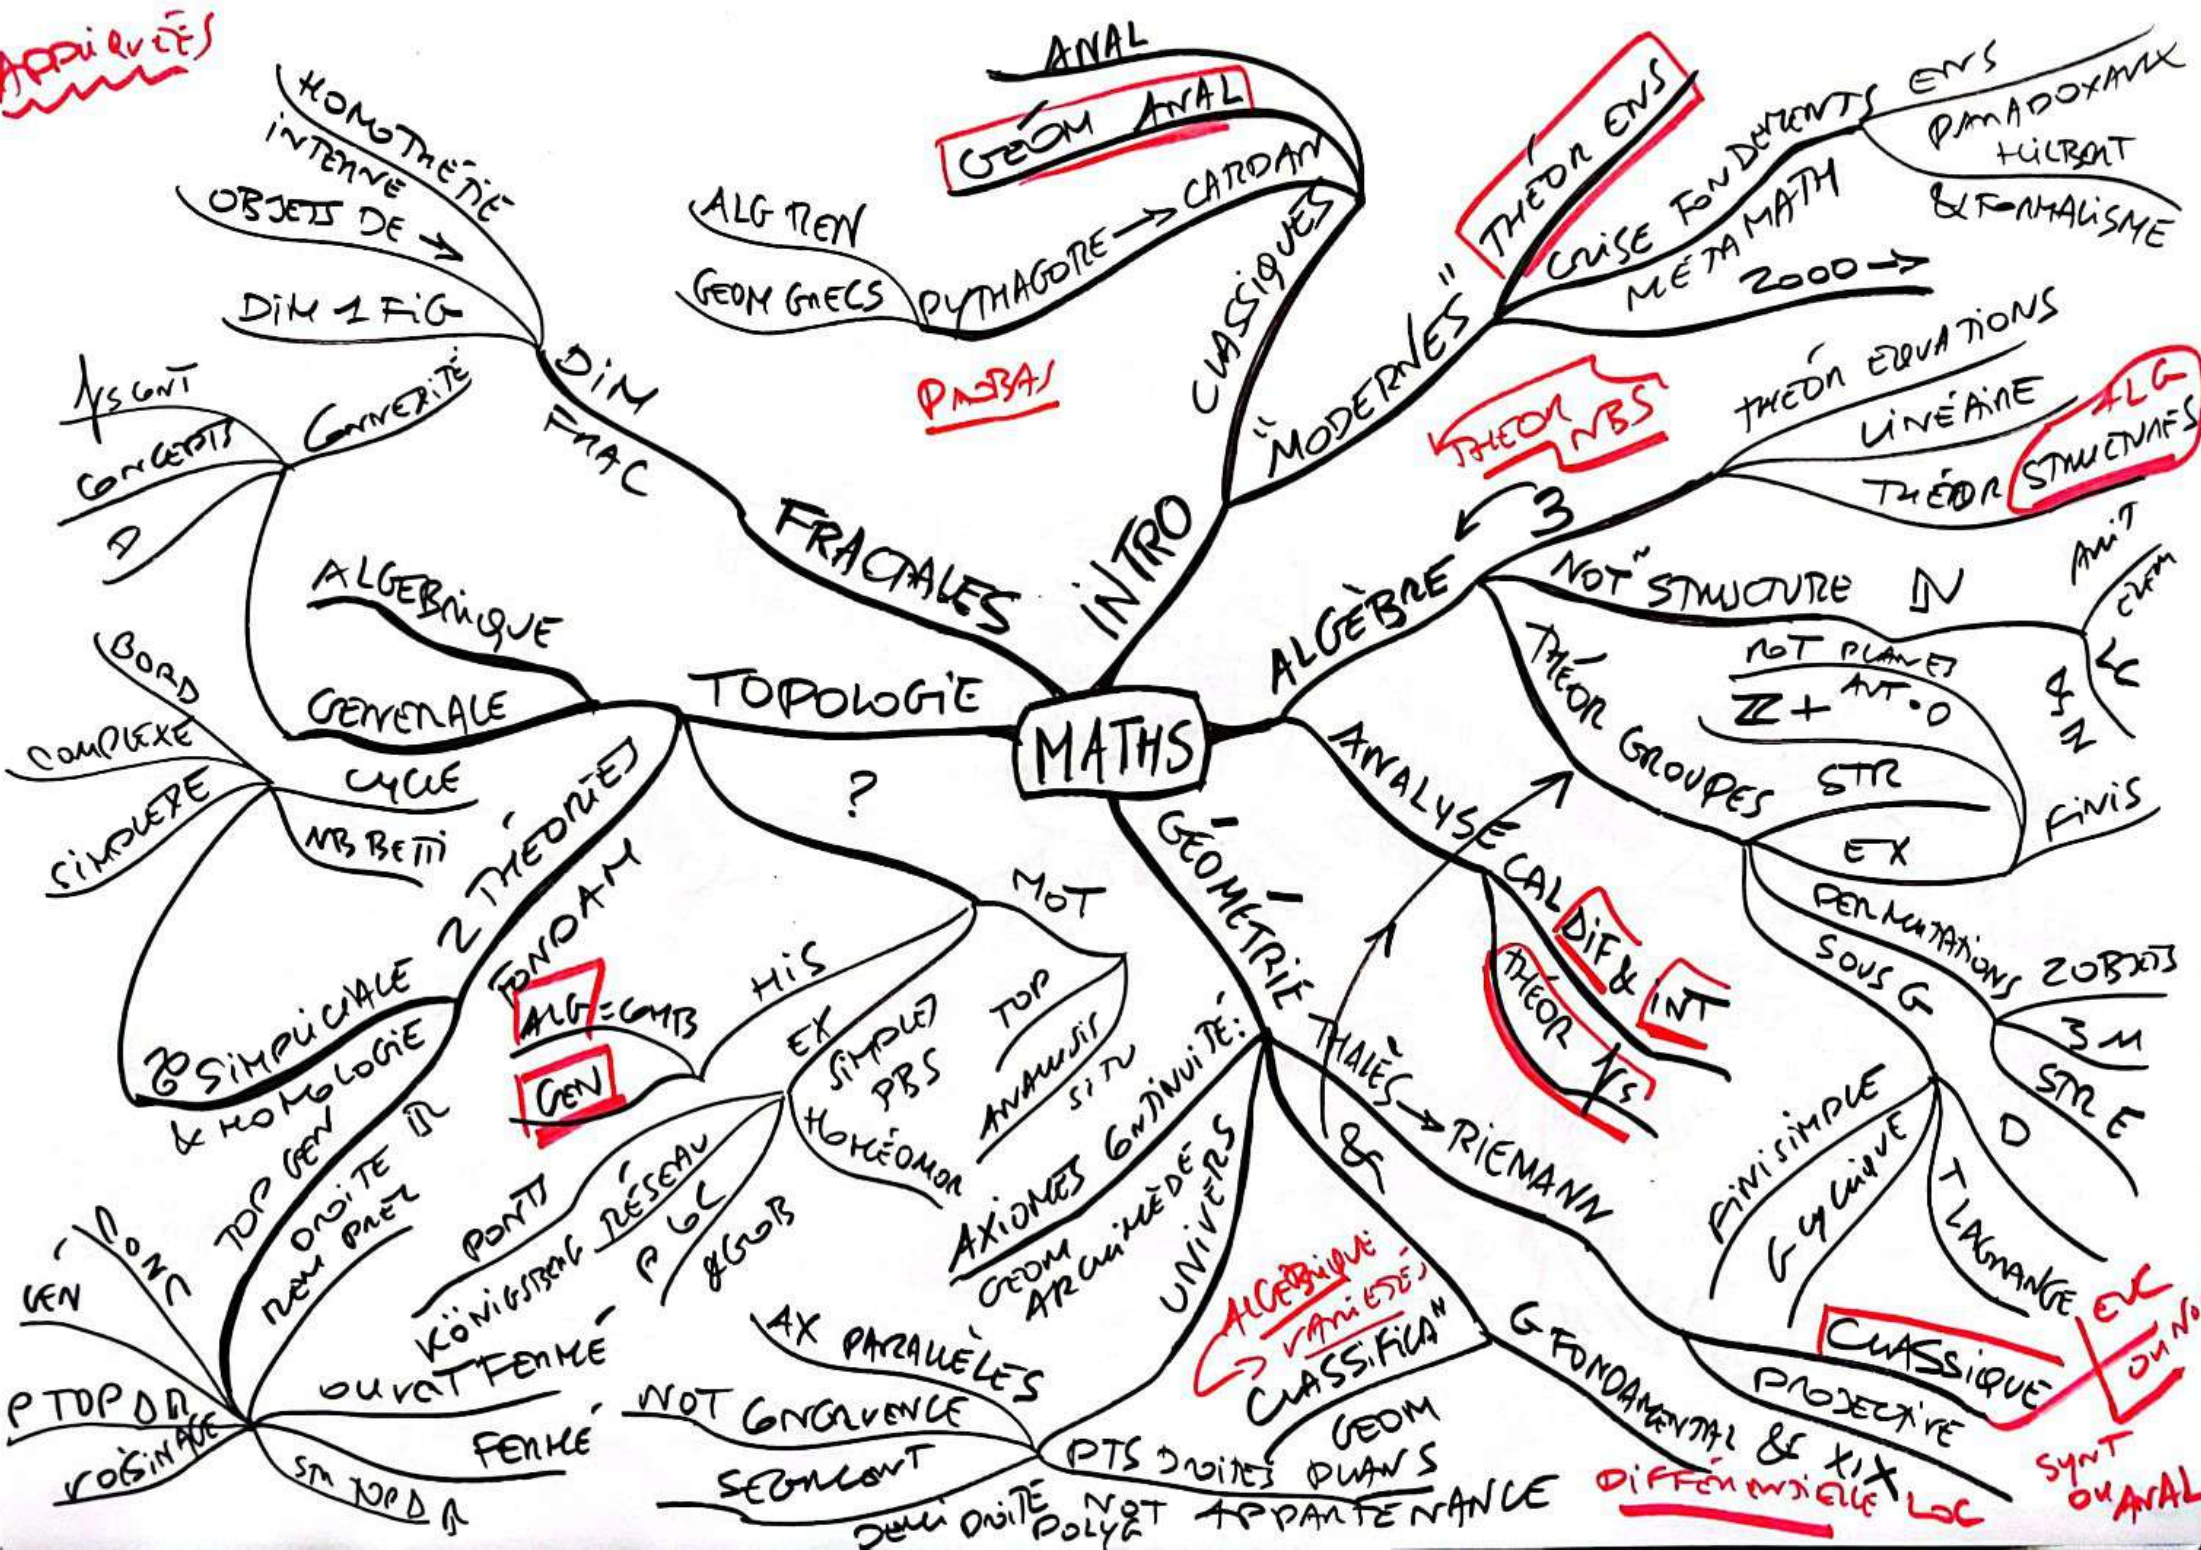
APPLIQUÉES

MATHS

INTRO
CLASSIQUES
PYTHAGORE → CARDAN
GEOM GRECS
ALG TREN
GÉOM ANAL
ANAL
PASBAS
"MODERNES"
THÉOR ENS
CRISE FONDEMENTS ENS
PARADOXAUX
HILBERT
& FORMALISME
MÉTAMATH
2000 →

ALGÈBRE
THÉOR NBS
3
THÉOR ÉQUATIONS
LINÉAIRE
THÉOR STRUCTURES ALG
NOT° STRUCTURE ℕ
NOT PLANES
ℤ+ ANT. 0
AMIT
CLEM
LC
ℚ
ℕ
THÉOR GROUPES
STR
EX
FINIS
PERMUTATIONS
2 OBJETS
3 M
STR E
SOUS G
D
FINI SIMPLE
CYCLIQUE
T LAGRANGE

ANALYSE
CAL DIF & INT
THÉOR ℕs

GÉOMÉTRIE
THALÈS → RIEMANN
&
AXIOMES CONTINUITÉ:
GEOM ARCHIMÈDE
UNIVERS
ALGÉBRIQUE VARIÉTÉS
CLASSIFICA°
GEOM PLANS
G FONDAMENTAL & XIX
DIFFÉRENTIELLE LOC
PROJECTIVE
CLASSIQUE
EVC
OU NO
SYNT OU ANAL
AX PARALLÈLES
NOT CONGRUENCE
PTS DROITES
SEGMENT
DEMI DROITE
NOT POLYG
APPARTENANCE

TOPOLOGIE
?
MOT
TOP
ANALYSIS SITU
HIS
EX
SIMPLES PBS
HOMÉOMOR
PONTS
KÖNIGSBERG RÉSEAU
P GC
GLOB
FONDAM
ALG COMB
GEN
2 THÉORIES
SIMPLICIALE
2° & HOMOLOGIE
TOP GEN
DROITE ℝ
REM PREL
OUVERT FERMÉ
FERMÉ
P TOP DR
VOISINAGE
STR TOP D ℝ
CONC
GEN
COMPLEXE
SIMPLEXE
BORD
CYCLE
NB BETTI
ALGÉBRIQUE
GÉNÉRALE
CONVEXITÉ
ℕs CONT
CONCEPTS
D

FRACTALES
DIM FRAC
HOMOTHÉTIE INTERNE
OBJETS DE →
DIM 1 FIG